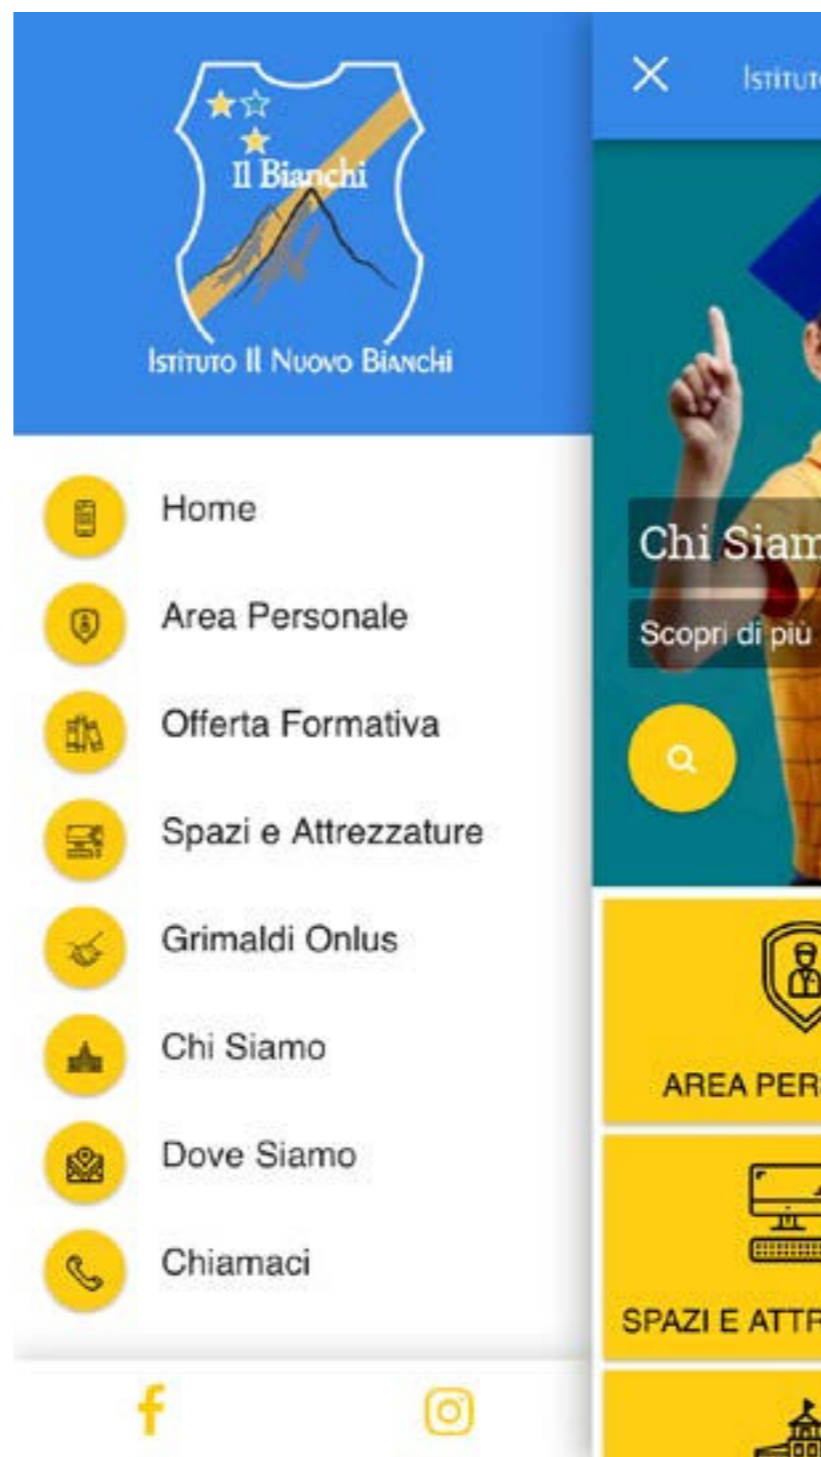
Il Bianchi

Istituto Il Nuovo Bianchi

Home

Area Personale

Offerta Formativa

Spazi e Attrezzature

Grimaldi Onlus

Chi Siamo

Dove Siamo

Chiamaci

Istitut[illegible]

Chi Siam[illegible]

Scopri di più

AREA PER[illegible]

SPAZI E ATTR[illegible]